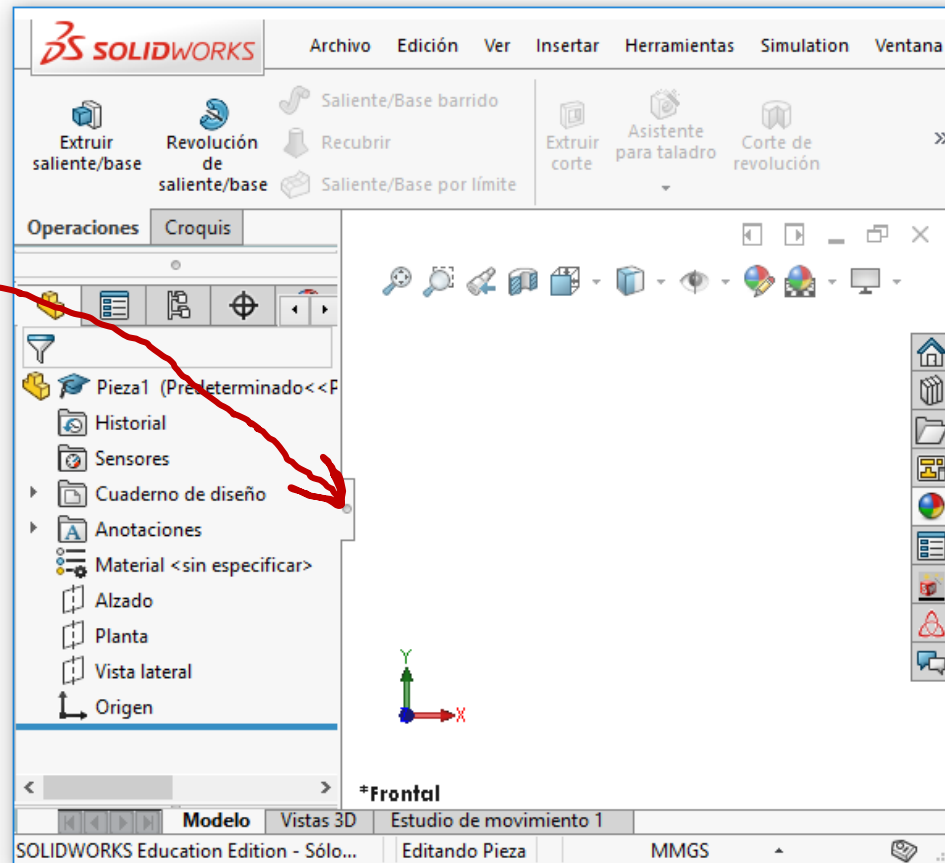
SOLIDWORKS

Archivo Edición Ver Insertar Herramientas Simulation Ventana

Extruir saliente/base

Revolución de saliente/base

Saliente/Base barrido

Recubrir

Saliente/Base por límite

Extruir corte

Asistente para taladro

Corte de revolución

Operaciones Croquis

Pieza1 (Predeterminado<<P

Historial

Sensores

Cuaderno de diseño

Anotaciones

Material <sin especificar>

Alzado

Planta

Vista lateral

Origen

Y

X

*Frontal

Modelo Vistas 3D Estudio de movimiento 1

SOLIDWORKS Education Edition - Sólo... Editando Pieza MMGS